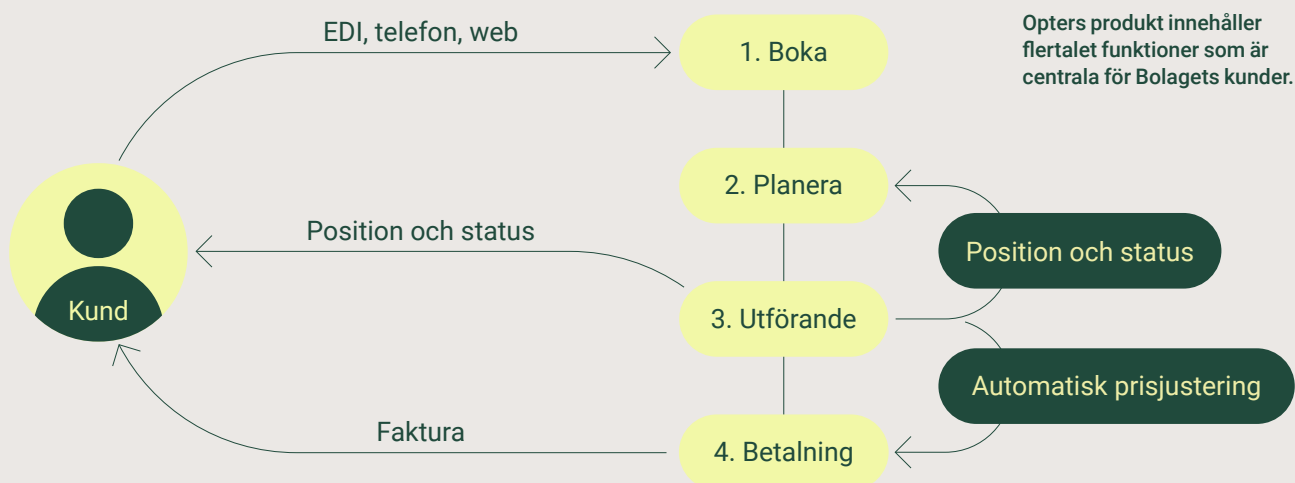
EDI, telefon, web

1. Boka

Opters produkt innehåller flertalet funktioner som är centrala för Bolagets kunder.

2. Planera

Position och status

Position och status

Kund

3. Utförande

Automatisk prisjustering

Faktura

4. Betalning